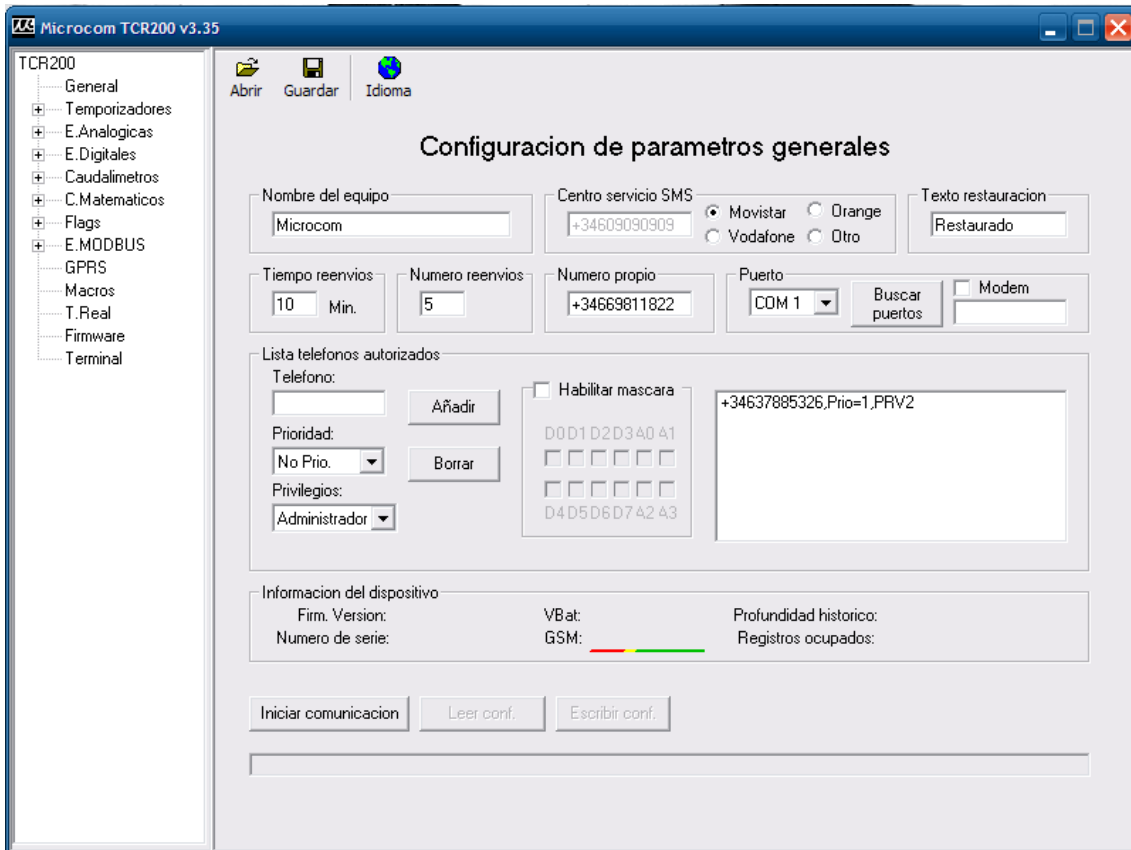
Microcom TCR200 v3.35

TCR200
General
Temporizadores
E.Analogicas
E.Digitales
Caudalimetros
C.Matematicos
Flags
E.MODBUS
GPRS
Macros
T.Real
Firmware
Terminal

Abrir Guardar Idioma

Configuracion de parametros generales

Nombre del equipo
Microcom

Centro servicio SMS
+34609090909
Movistar Orange
Vodafone Otro

Texto restauracion
Restaurado

Tiempo reenvios
10 Min.

Numero reenvios
5

Numero propio
+34669811822

Puerto
COM 1
Buscar puertos
Modem

Lista telefonos autorizados
Telefono:
Añadir
Prioridad:
No Prio.
Borrar
Privilegios:
Administrador

Habilitar mascara
D0 D1 D2 D3 A0 A1
D4 D5 D6 D7 A2 A3

+34637885326,Prio=1,PRV2

Informacion del dispositivo
Firm. Version:
Numero de serie:
VBat:
GSM:
Profundidad historico:
Registros ocupados:

Iniciar comunicacion
Leer conf.
Escribir conf.